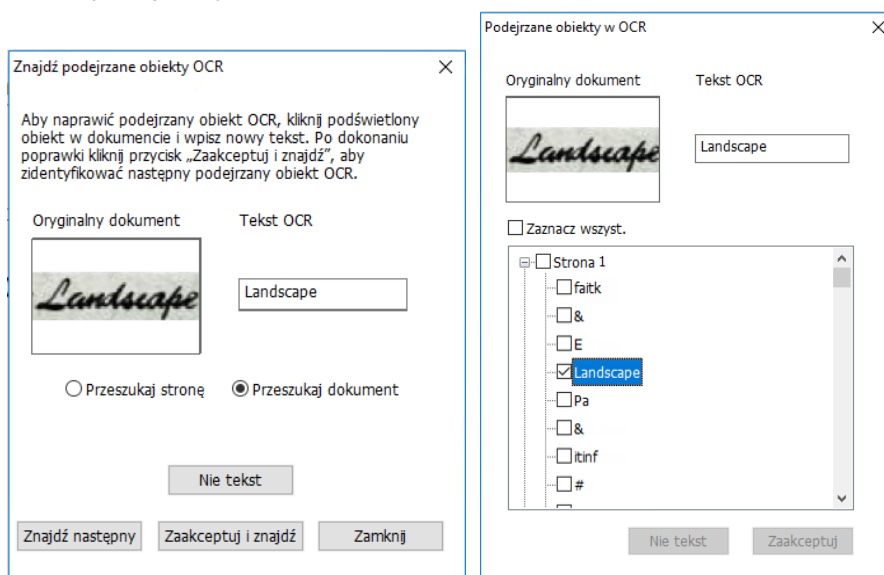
Znajdź podejrzane obiekty OCR

Aby naprawić podejrzany obiekt OCR, kliknij podświetlony obiekt w dokumencie i wpisz nowy tekst. Po dokonaniu poprawki kliknij przycisk „Zaakceptuj i znajdź", aby zidentyfikować następny podejrzany obiekt OCR.

Oryginalny dokument

Landscape

Tekst OCR

Landscape

Przeszukaj stronę

Przeszukaj dokument

Nie tekst

Znajdź następny

Zaakceptuj i znajdź

Zamknij

Podejrzane obiekty w OCR

Oryginalny dokument

Landscape

Tekst OCR

Landscape

Zaznacz wszyst.

Strona 1

faitk

&

E

Landscape

Pa

&

itinf

#

Nie tekst

Zaakceptuj